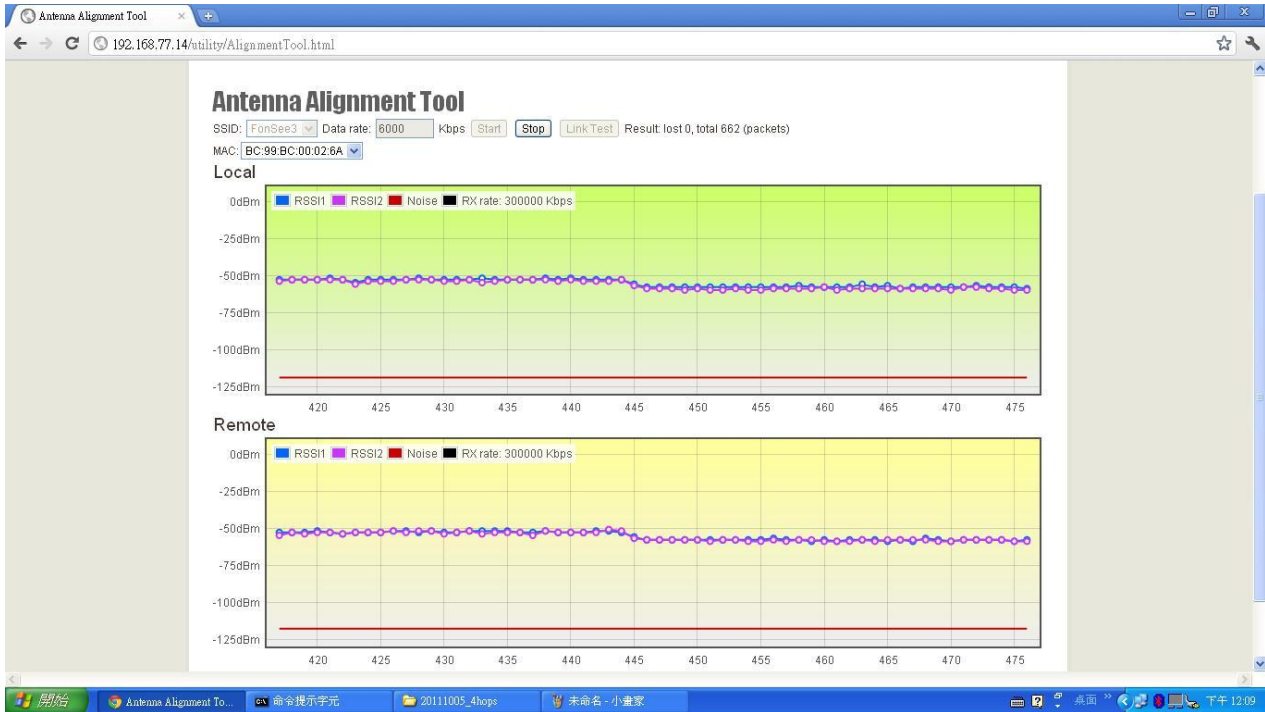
Antenna Alignment Tool ×

192.168.77.14/utility/AlignmentTool.html

Antenna Alignment Tool

SSID: FonSee3 Data rate: 6000 Kbps Start Stop Link Test Result: lost 0, total 662 (packets)

MAC: BC:99:BC:00:02:6A

Local

RSSI1 RSSI2 Noise RX rate: 300000 Kbps

0dBm
-25dBm
-50dBm
-75dBm
-100dBm
-125dBm

420 425 430 435 440 445 450 455 460 465 470 475

Remote

RSSI1 RSSI2 Noise RX rate: 300000 Kbps

0dBm
-25dBm
-50dBm
-75dBm
-100dBm
-125dBm

420 425 430 435 440 445 450 455 460 465 470 475

開始 Antenna Alignment To... 命令提示字元 20111005_4hops 未命名 - 小畫家 桌面 下午 12:09